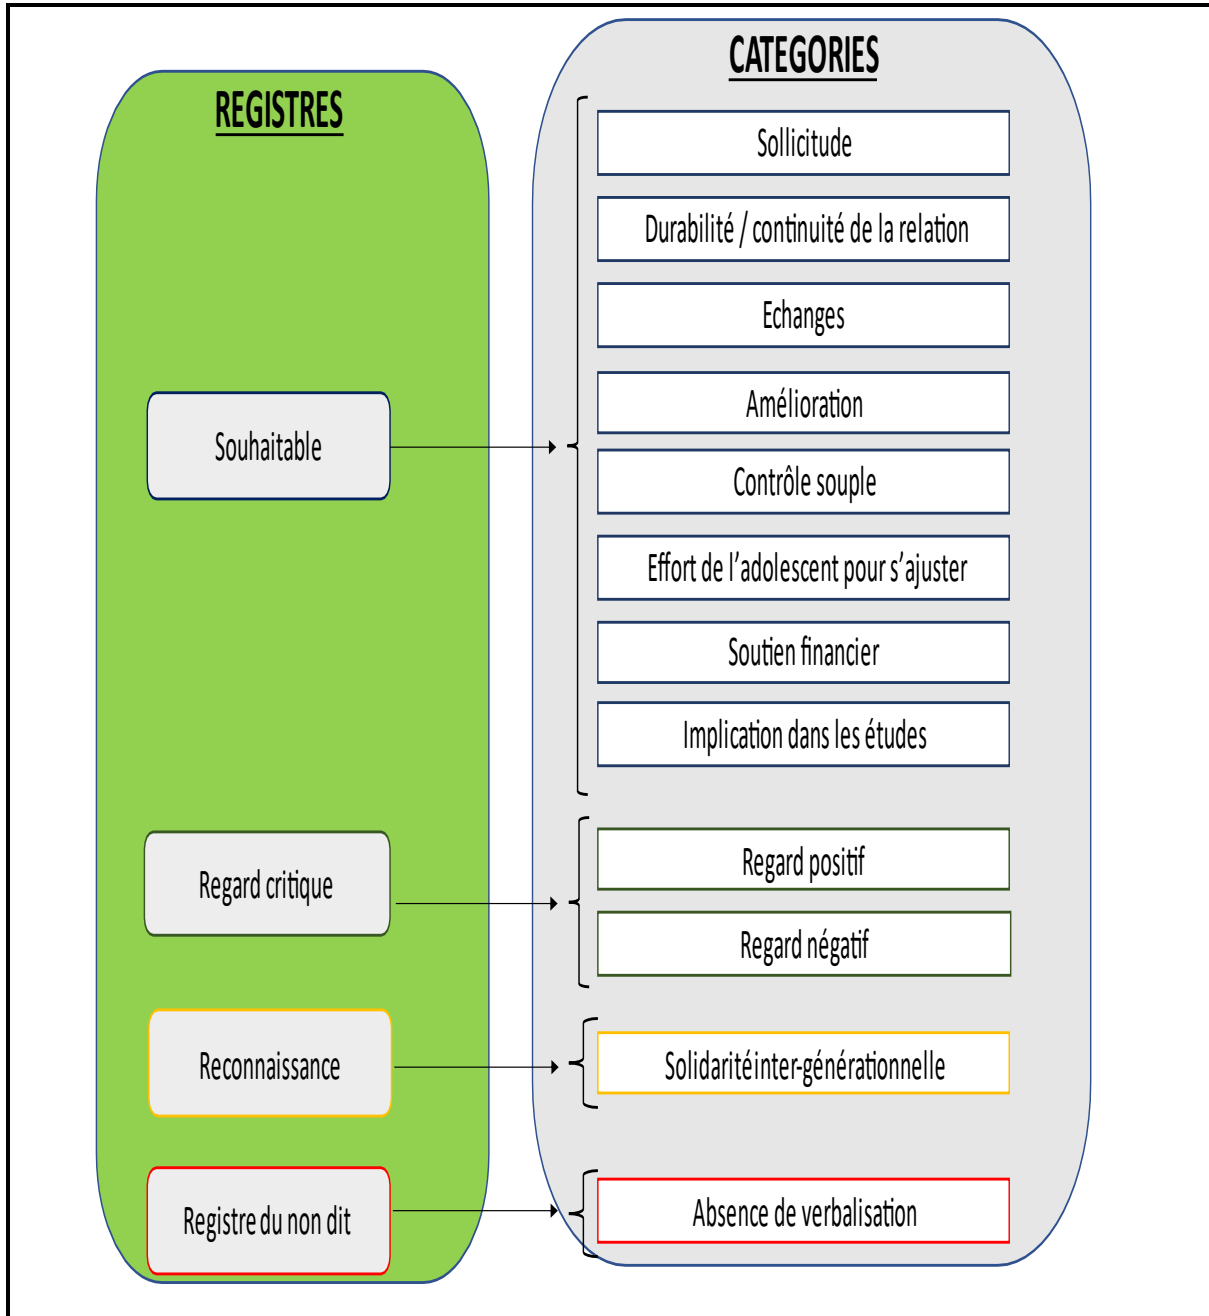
REGISTRES

CATEGORIES

Souhaitable

Sollicitude

Durabilité / continuité de la relation

Echanges

Amélioration

Contrôle souple

Effort de l'adolescent pour s'ajuster

Soutien financier

Implication dans les études

Regard critique

Regard positif

Regard négatif

Reconnaissance

Solidaritéinter-générationnelle

Registre du non dit

Absence de verbalisation